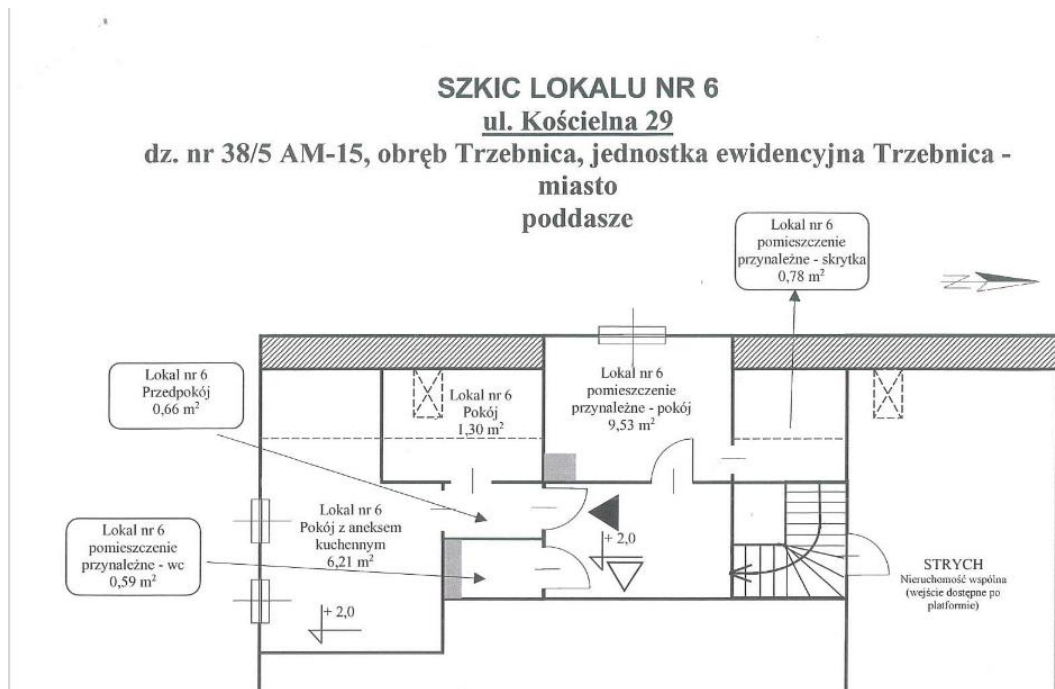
SZKIC LOKALU NR 6
ul. Kościelna 29
dz. nr 38/5 AM-15, obręb Trzebnica, jednostka ewidencyjna Trzebnica - miasto
poddasze

Lokal nr 6
pomieszczenie
przynależne - skrytka
0,78 m$^2$

Lokal nr 6
Przedpokój
0,66 m$^2$

Lokal nr 6
Pokój
1,30 m$^2$

Lokal nr 6
pomieszczenie
przynależne - pokój
9,53 m$^2$

Lokal nr 6
Pokój z aneksem
kuchennym
6,21 m$^2$

Lokal nr 6
pomieszczenie
przynależne - wc
0,59 m$^2$

+ 2,0

+ 2,0

STRYCH
Nieruchomość wspólna
(wejście dostępne po
platformie)